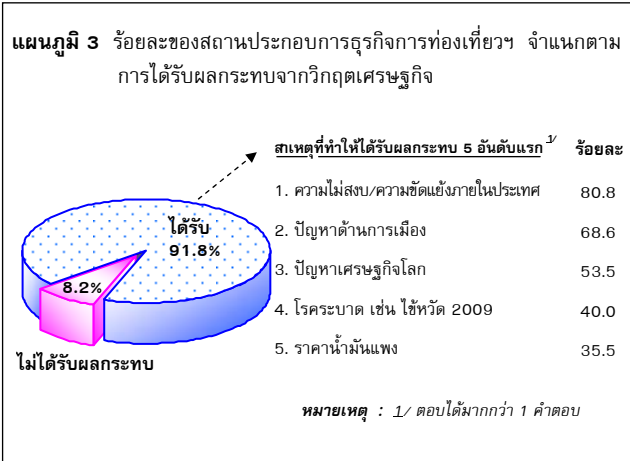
**แผนภูมิ 3** ร้อยละของสถานประกอบการธุรกิจการท่องเที่ยวฯ จำแนกตามการได้รับผลกระทบจากวิกฤตเศรษฐกิจ

ได้รับ 91.8%

8.2%

ไม่ได้รับผลกระทบ

| สาเหตุที่ทำให้ได้รับผลกระทบ 5 อันดับแรก $^{1/}$ | ร้อยละ |
|---|---|
| 1. ความไม่สงบ/ความขัดแย้งภายในประเทศ | 80.8 |
| 2. ปัญหาด้านการเมือง | 68.6 |
| 3. ปัญหาเศรษฐกิจโลก | 53.5 |
| 4. โรคระบาด เช่น ไข้หวัด 2009 | 40.0 |
| 5. ราคาน้ำมันแพง | 35.5 |

**หมายเหตุ :** 1/ ตอบได้มากกว่า 1 คำตอบ